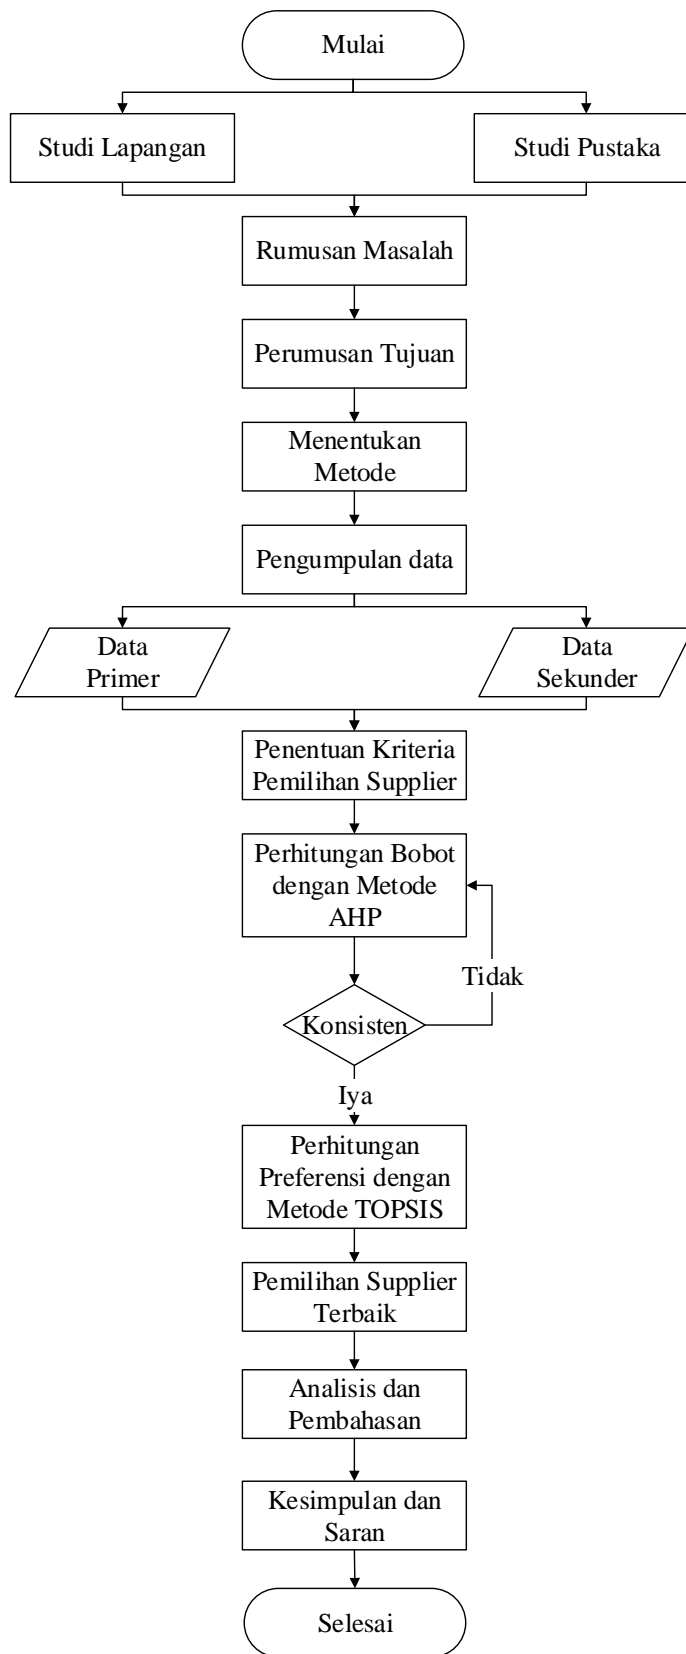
Mulai

Studi Lapangan

Studi Pustaka

Rumusan Masalah

Perumusan Tujuan

Menentukan Metode

Pengumpulan data

Data Primer

Data Sekunder

Penentuan Kriteria Pemilihan Supplier

Perhitungan Bobot dengan Metode AHP

Tidak

Konsisten

Iya

Perhitungan Preferensi dengan Metode TOPSIS

Pemilihan Supplier Terbaik

Analisis dan Pembahasan

Kesimpulan dan Saran

Selesai